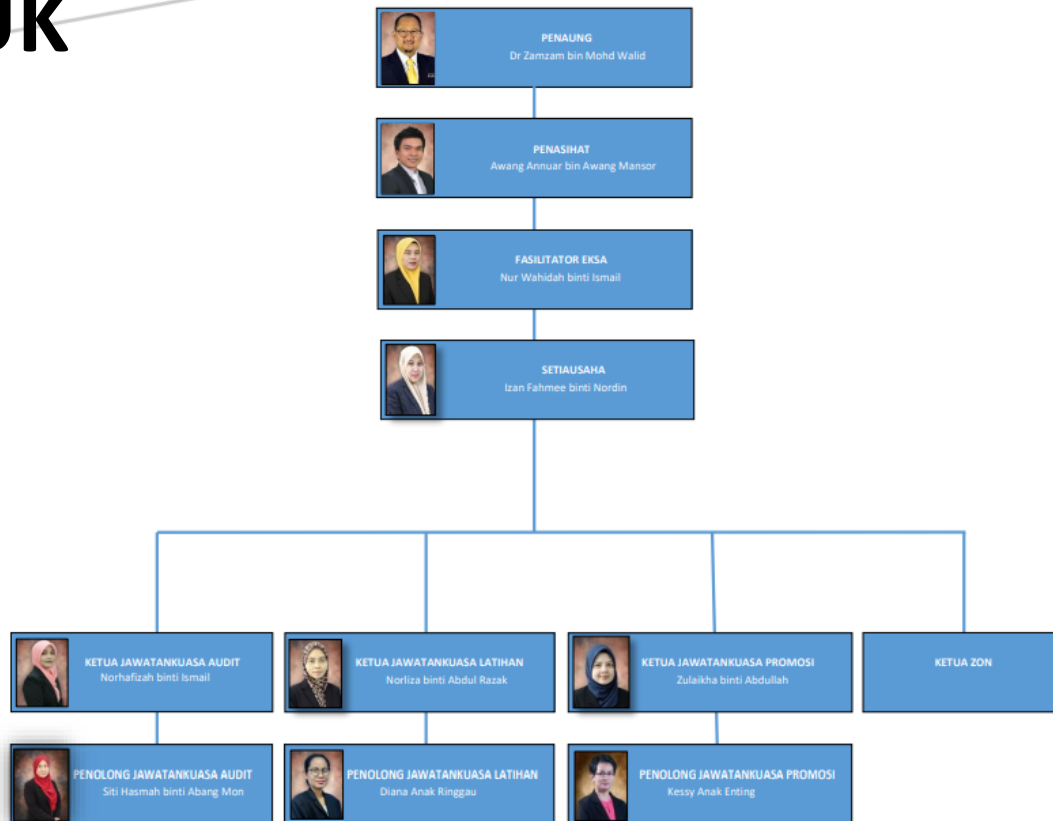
UK

PENAUNG
Dr Zamzam bin Mohd Walid

PENASIHAT
Awang Annuar bin Awang Mansor

FASILITATOR EKSA
Nur Wahidah binti Ismail

SETIAUSAHA
Izan Fahmee binti Nordin

KETUA JAWATANKUASA AUDIT
Norhafizah binti Ismail

KETUA JAWATANKUASA LATIHAN
Norliza binti Abdul Razak

KETUA JAWATANKUASA PROMOSI
Zulaikha binti Abdullah

KETUA ZON

PENOLONG JAWATANKUASA AUDIT
Siti Hasmah binti Abang Mon

PENOLONG JAWATANKUASA LATIHAN
Diana Anak Ringgau

PENOLONG JAWATANKUASA PROMOSI
Kessy Anak Enting